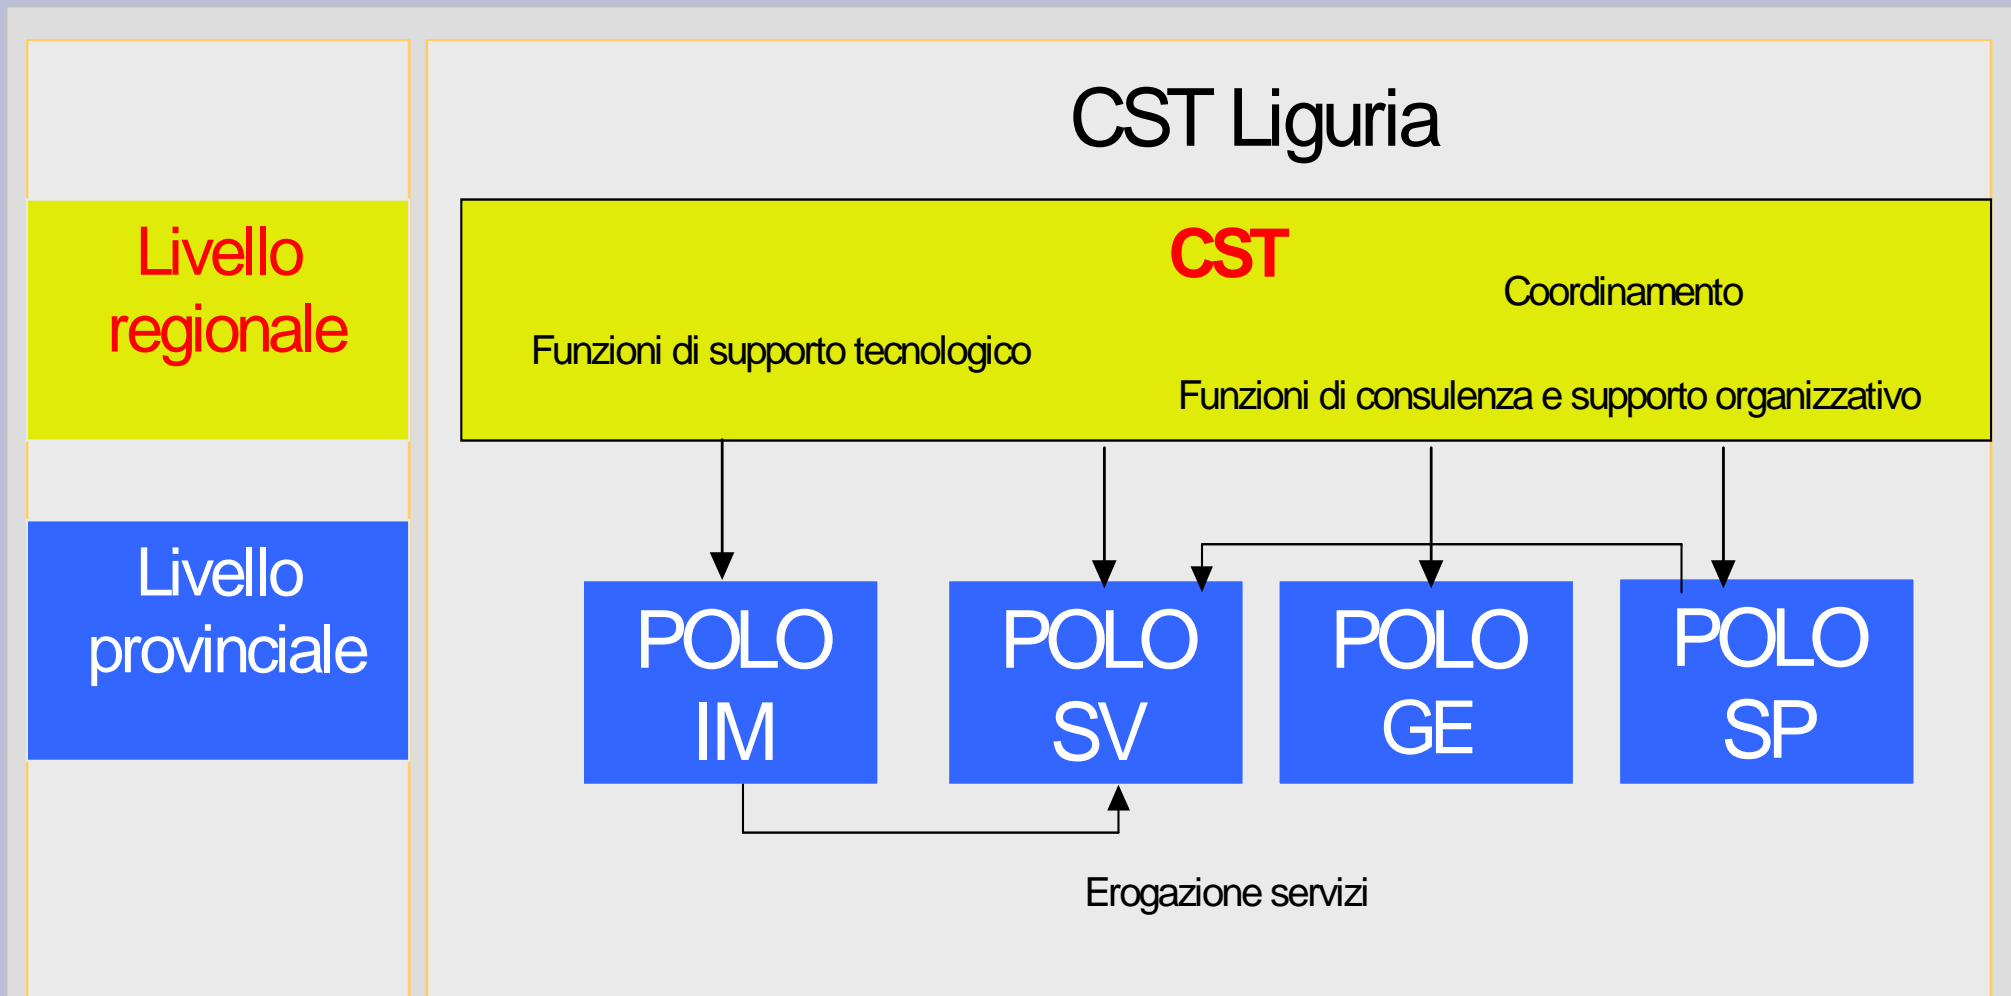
CST Liguria

Livello regionale

CST

Coordinamento

Funzioni di supporto tecnologico

Funzioni di consulenza e supporto organizzativo

Livello provinciale

POLO IM

POLO SV

POLO GE

POLO SP

Erogazione servizi